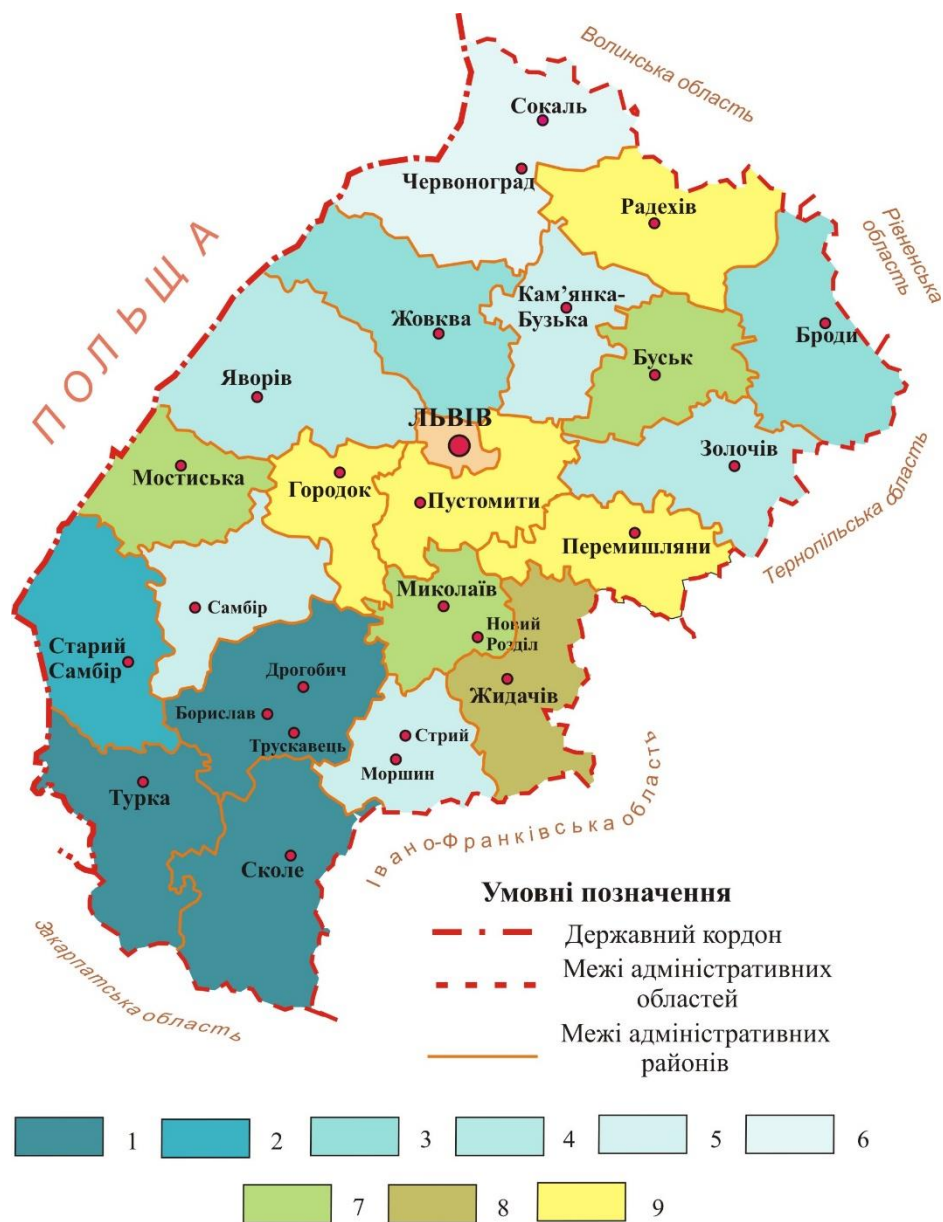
Волинська область

Сокаль

Червоноград

Радехів

Рівненська область

ПОЛЬЩА

Жовква

Кам'янка-Бузька

Броди

Буськ

Яворів

ЛЬВІВ

Золочів

Мостиська

Городок

Пустомити

Перемишляни

Тернопільська область

Самбір

Миколаїв

Новий Розділ

Старий Самбір

Дрогобич

Жидачів

Борислав

Трускавець

Стрий

Моршин

Турка

Сколе

Івано-Франківська область

Закарпатська область

Умовні позначення

Державний кордон

Межі адміністративних областей

Межі адміністративних районів

1 2 3 4 5 6

7 8 9